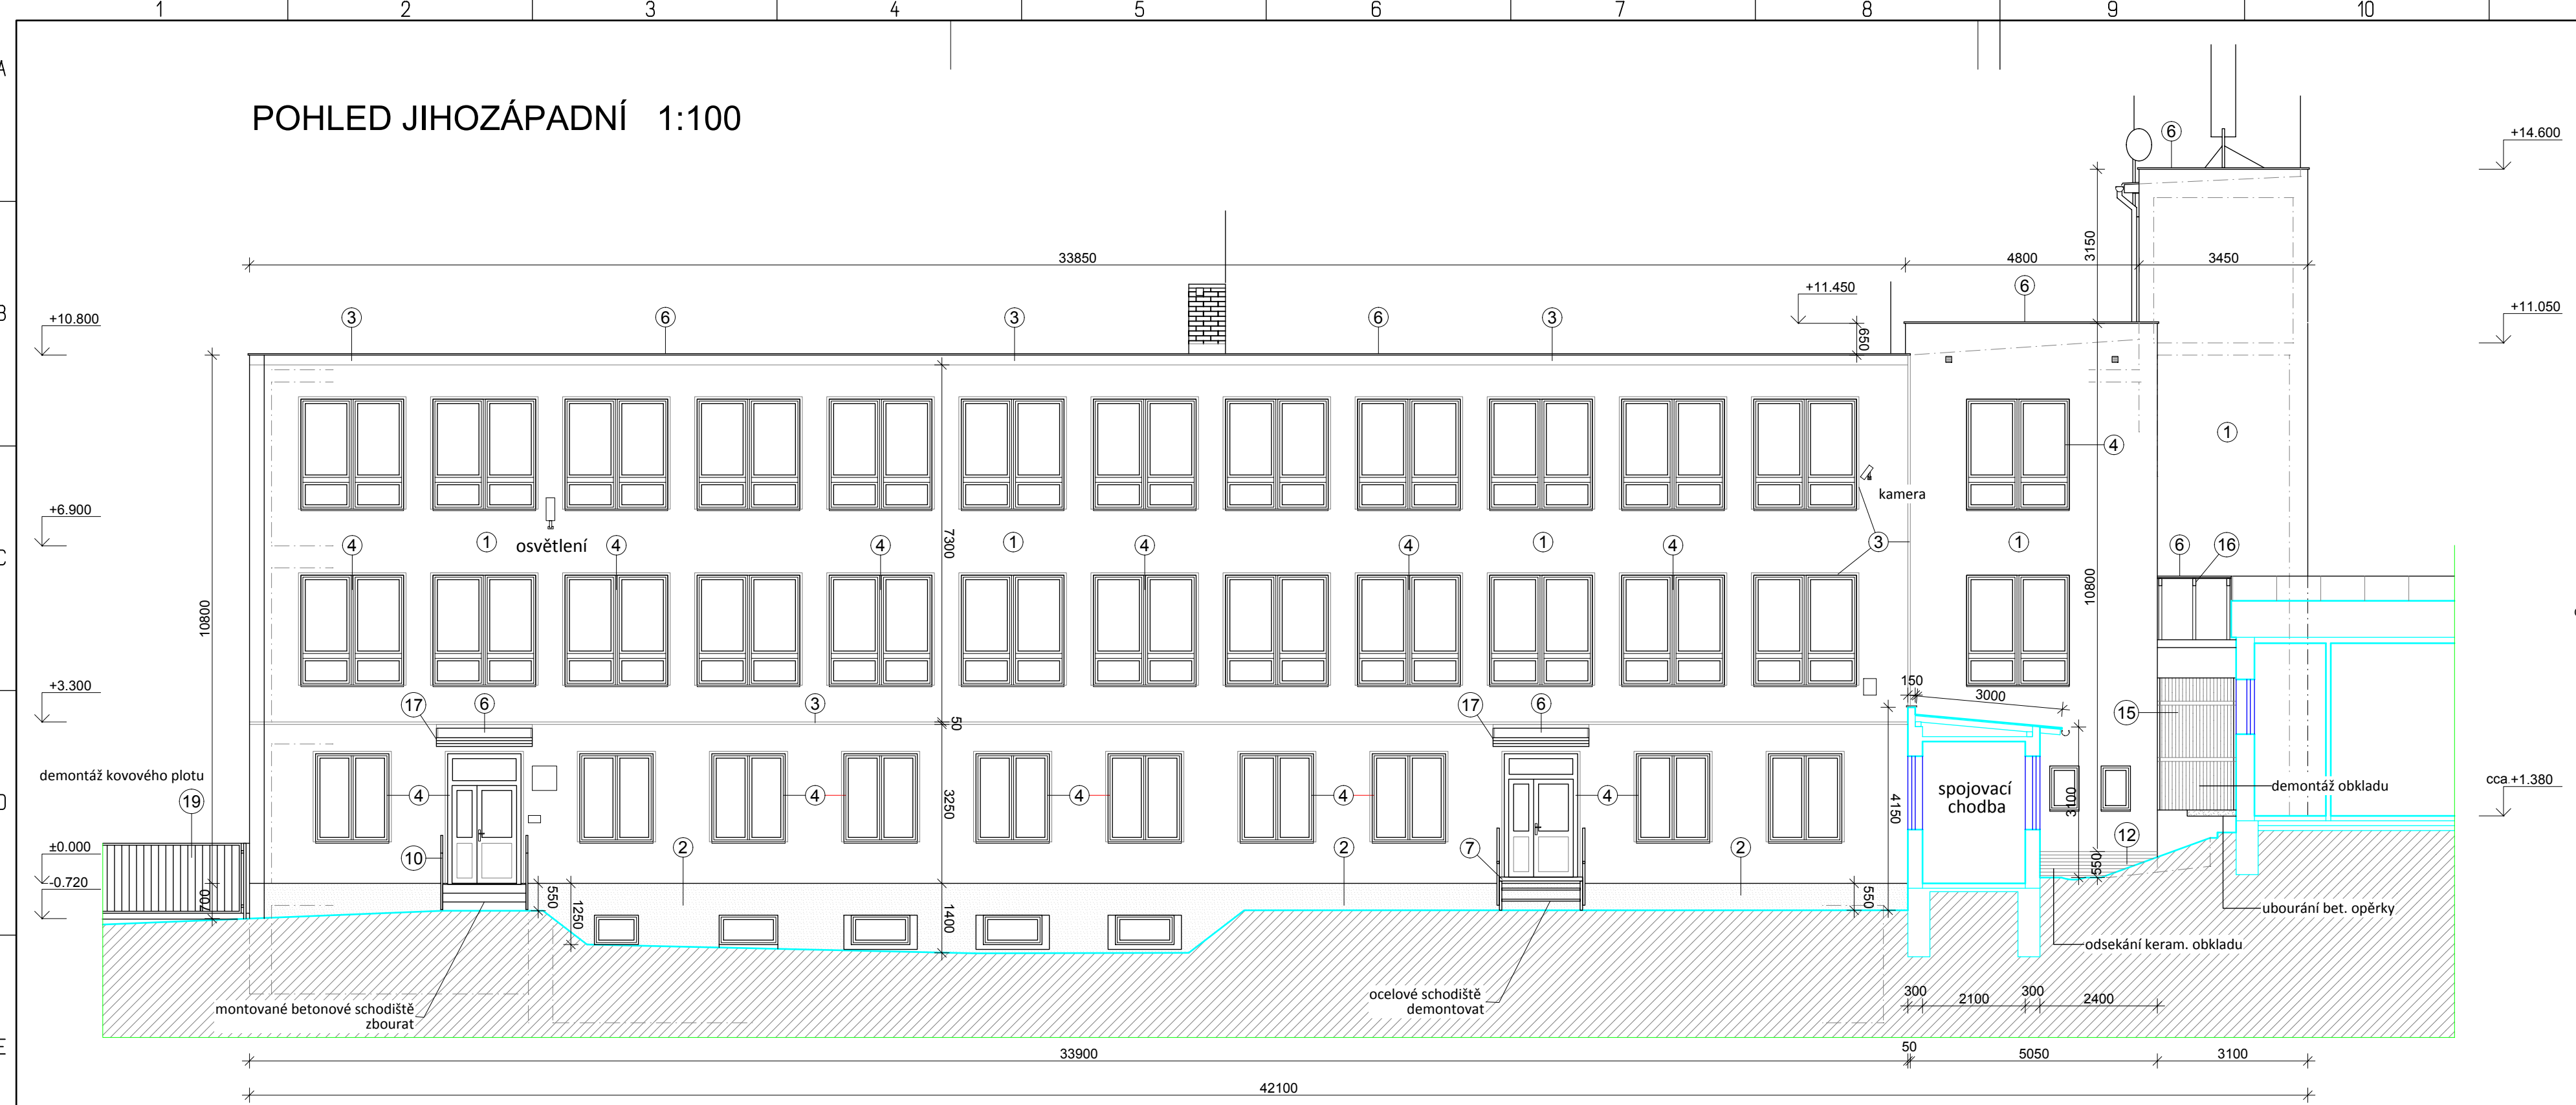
1 2 3 4 5 6 7 8 9 10

A

B

C

D

E

POHLED JIHOZÁPADNÍ 1:100

+14.600

6

3150

33850

4800

3450

+11.450

6

+11.050

+10.800

3

6

3

6

3

650

1

4

kamera

+6.900

4

1

osvětlení

4

4

7300

1

4

4

1

4

3

1

6

16

10800

10800

+3.300

17

6

3

50

17

6

150

3000

15

demontáž kovového plotu

19

4

4

3250

4

4

4

spojovací chodba

4150

3100

demontáž obkladu

cca +1.380

12

±0.000

10

2

2

7

2

-0.720

700

550

1250

1400

550

550

ubourání bet. opěrky

odsekání keram. obkladu

montované betonové schodiště zbourat

ocelové schodiště demontovat

300

2100

300

2400

33900

50

5050

3100

42100